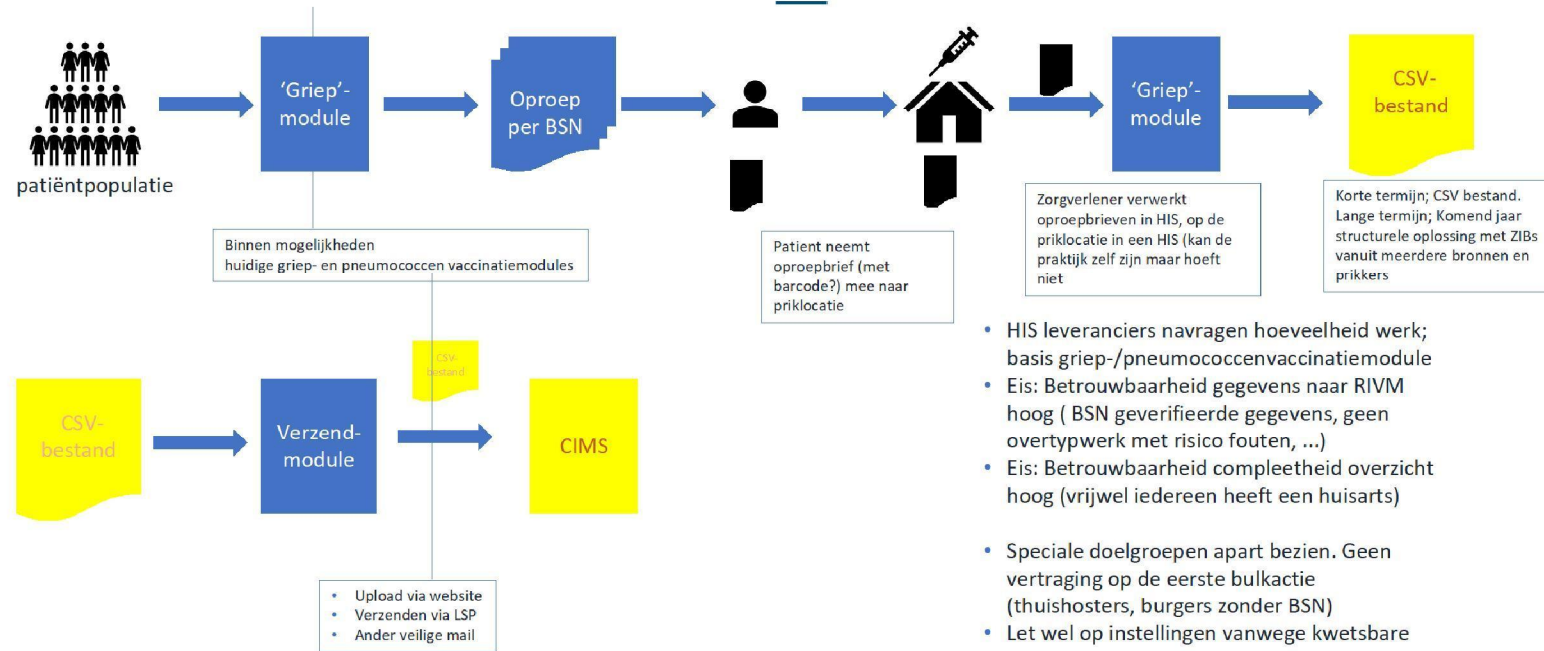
patiëntpopulatie

'Griep'-module

Oproep per BSN

'Griep'-module

CSV-bestand

Binnen mogelijkheden
huidige griep- en pneumococcen vaccinatiemodules

Patient neemt oproepbrief (met barcode?) mee naar priklocatie

Zorgverlener verwerkt oproepbrieven in HIS, op de priklocatie in een HIS (kan de praktijk zelf zijn maar hoeft niet

Korte termijn; CSV bestand. Lange termijn; Komend jaar structurele oplossing met ZIBs vanuit meerdere bronnen en prikkers

CSV-bestand

CSV-bestand

Verzend-module

CIMS

- HIS leveranciers navragen hoeveelheid werk; basis griep-/pneumococcenvaccinatiemodule
- Eis: Betrouwbaarheid gegevens naar RIVM hoog ( BSN geverifieerde gegevens, geen overtypwerk met risico fouten, ...)
- Eis: Betrouwbaarheid compleetheid overzicht hoog (vrijwel iedereen heeft een huisarts)

- Speciale doelgroepen apart bezien. Geen vertraging op de eerste bulkactie (thuishosters, burgers zonder BSN)
- Let wel op instellingen vanwege kwetsbare

- Upload via website
- Verzenden via LSP
- Ander veilige mail